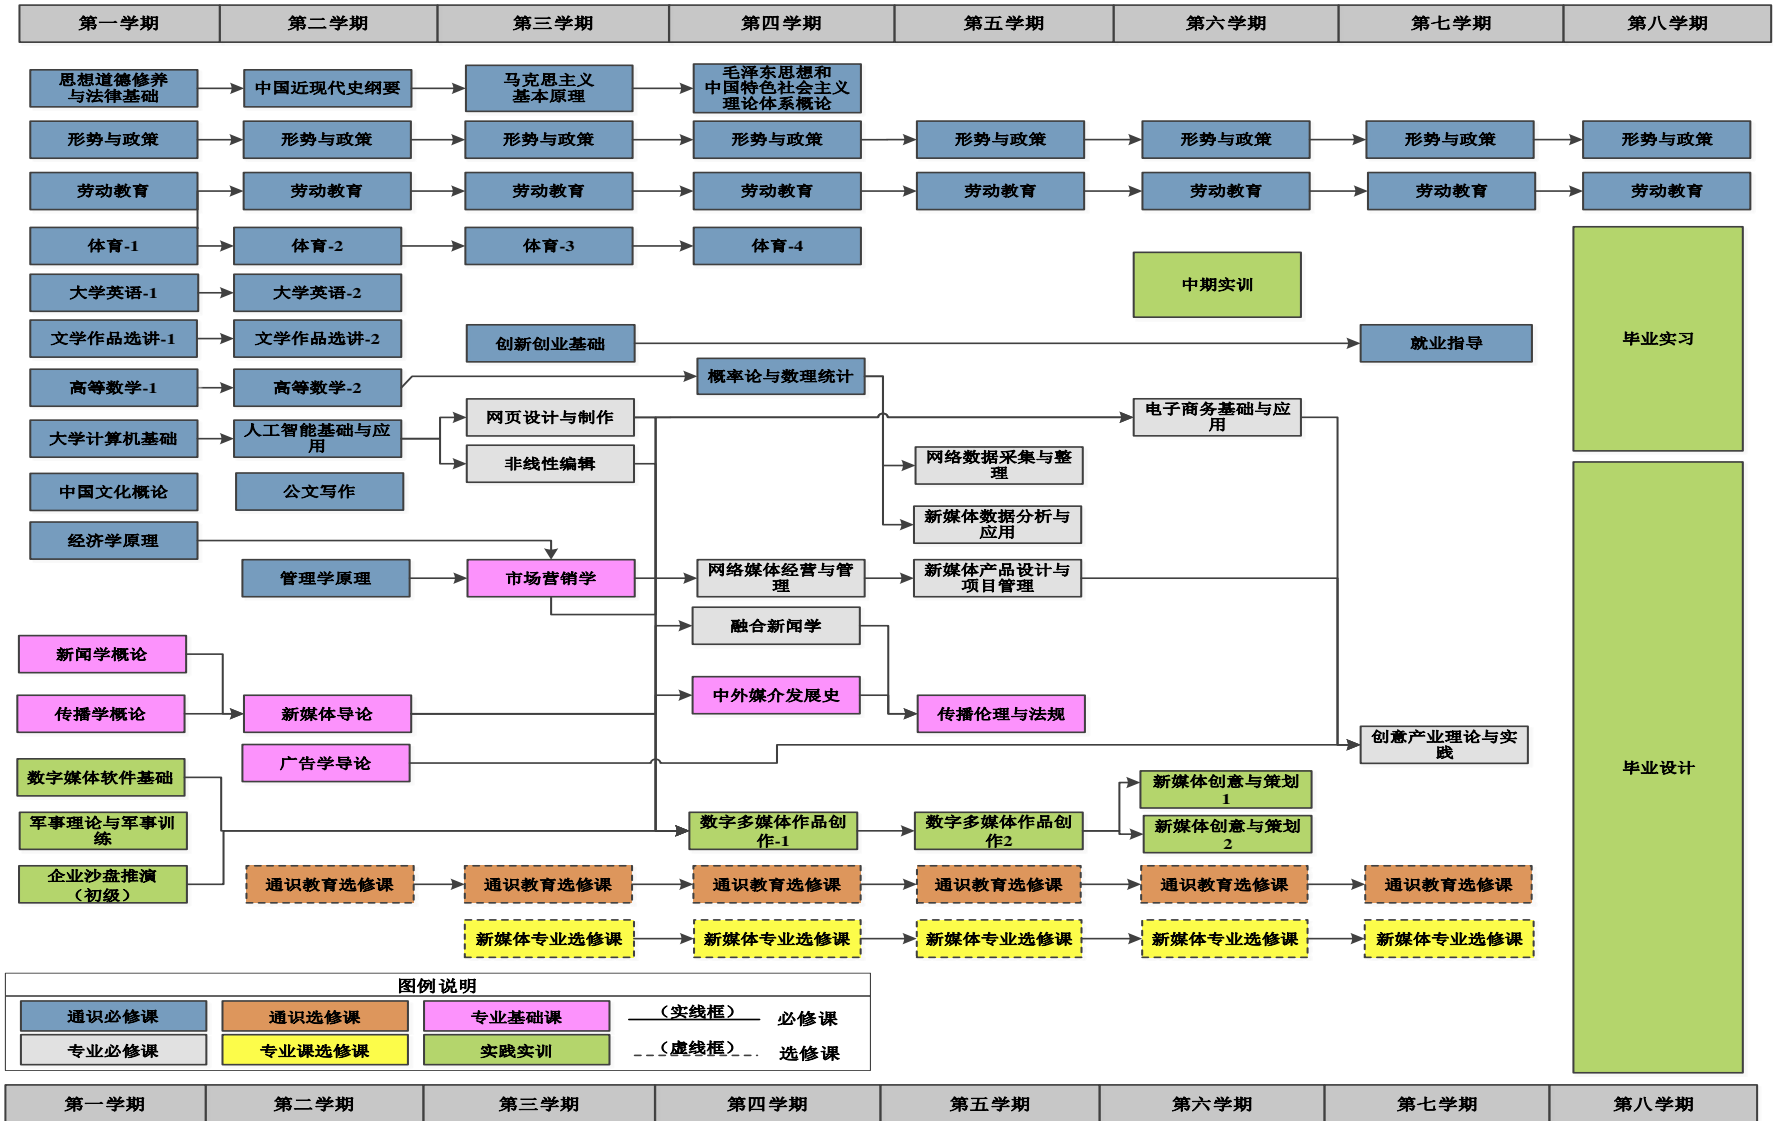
第一学期 第二学期 第三学期 第四学期 第五学期 第六学期 第七学期 第八学期

思想道德修养与法律基础
中国近现代史纲要
马克思主义基本原理
毛泽东思想和中国特色社会主义理论体系概论

形势与政策 形势与政策 形势与政策 形势与政策 形势与政策 形势与政策 形势与政策 形势与政策

劳动教育 劳动教育 劳动教育 劳动教育 劳动教育 劳动教育 劳动教育 劳动教育

体育-1 体育-2 体育-3 体育-4

大学英语-1 大学英语-2

中期实训

毕业实习

文学作品选讲-1 文学作品选讲-2

创新创业基础

就业指导

高等数学-1 高等数学-2

概率论与数理统计

大学计算机基础
人工智能基础与应用
网页设计与制作
非线性编辑
电子商务基础与应用
网络数据采集与整理
新媒体数据分析与应用

中国文化概论
公文写作

经济学原理

管理学原理
市场营销学
网络媒体经营与管理
新媒体产品设计与项目管理

融合新闻学

新闻学概论
传播学概论
新媒体导论
中外媒介发展史
传播伦理与法规
广告学导论
创意产业理论与实践

毕业设计

数字媒体软件基础
军事理论与军事训练
企业沙盘推演（初级）
数字多媒体作品创作-1
数字多媒体作品创作2
新媒体创意与策划1
新媒体创意与策划2

通识教育选修课 通识教育选修课 通识教育选修课 通识教育选修课 通识教育选修课 通识教育选修课

新媒体专业选修课 新媒体专业选修课 新媒体专业选修课 新媒体专业选修课 新媒体专业选修课

图例说明

通识必修课 通识选修课 专业基础课 （实线框） 必修课
专业必修课 专业课选修课 实践实训 （虚线框） 选修课

第一学期 第二学期 第三学期 第四学期 第五学期 第六学期 第七学期 第八学期